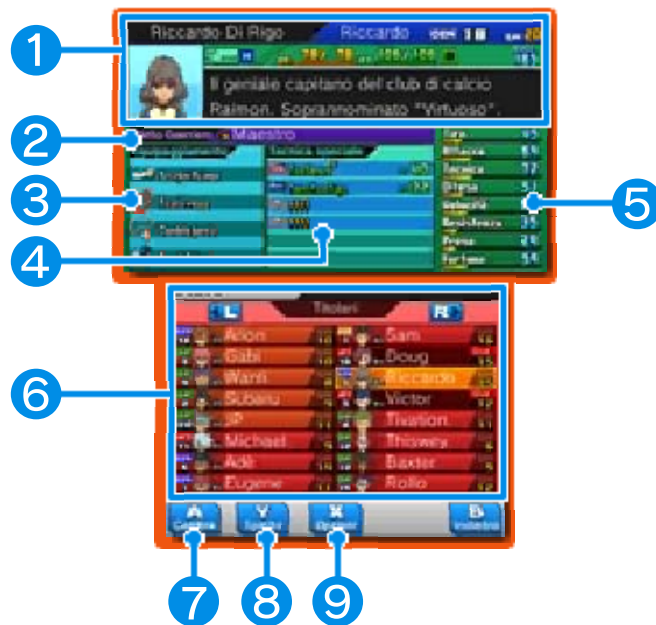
1

Riccardo Di Rigo
Riccardo

Il geniale capitano del club di calcio Raimon. Soprannominato "Virtuoso".

2

Maestro

3

Tecnica speciale

4

5

Tiro
Bloccaggio
Tecnica
Difesa
Velocità
Resistenza
Presa
Fortuna

6

L
Titolari
R

Arion
Gabi
Wanli
Subaru
JP
Michael
Adé
Eugene
Sam
Doug
Riccardo
Victor
Tivation
Thorwey
Baxter
Rollo

A
Y
X
B
Indietro

7
8
9